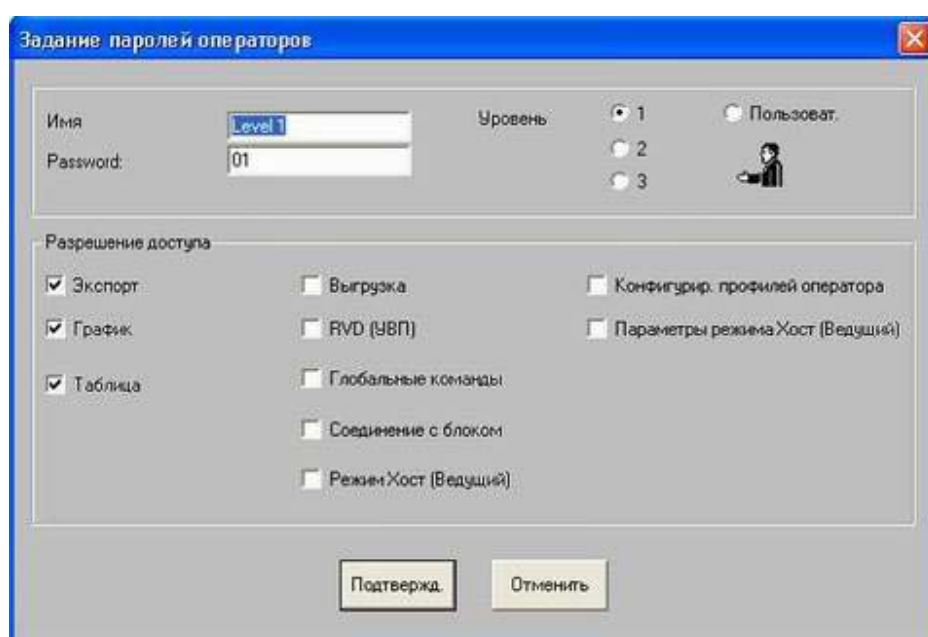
Задание паролей операторов

Имя Level 1
Password: 01

Уровень
1
2
3
Пользоват.

Разрешение доступа

Экспорт
График
Таблица

Выгрузка
RVD (УВП)
Глобальные команды
Соединение с блоком
Режим Хост (Ведущий)

Конфигурир. профилей оператора
Параметры режима Хост (Ведущий)

Подтвержд.
Отменить